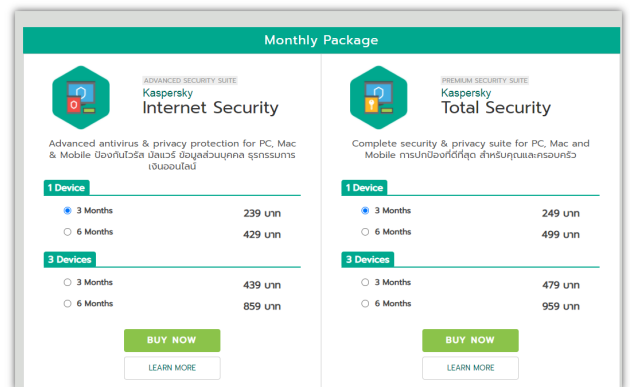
Monthly Package

ADVANCED SECURITY SUITE
Kaspersky
Internet Security

Advanced antivirus & privacy protection for PC, Mac & Mobile ป้องกันไวรัส มัลแวร์ ข้อมูลส่วนบุคคล ธุรกรรมการเงินออนไลน์

1 Device
3 Months 239 บาท
6 Months 429 บาท

3 Devices
3 Months 439 บาท
6 Months 859 บาท

BUY NOW
LEARN MORE

PREMIUM SECURITY SUITE
Kaspersky
Total Security

Complete security & privacy suite for PC, Mac and Mobile การปกป้องที่ดีที่สุด สำหรับคุณและครอบครัว

1 Device
3 Months 249 บาท
6 Months 499 บาท

3 Devices
3 Months 479 บาท
6 Months 959 บาท

BUY NOW
LEARN MORE